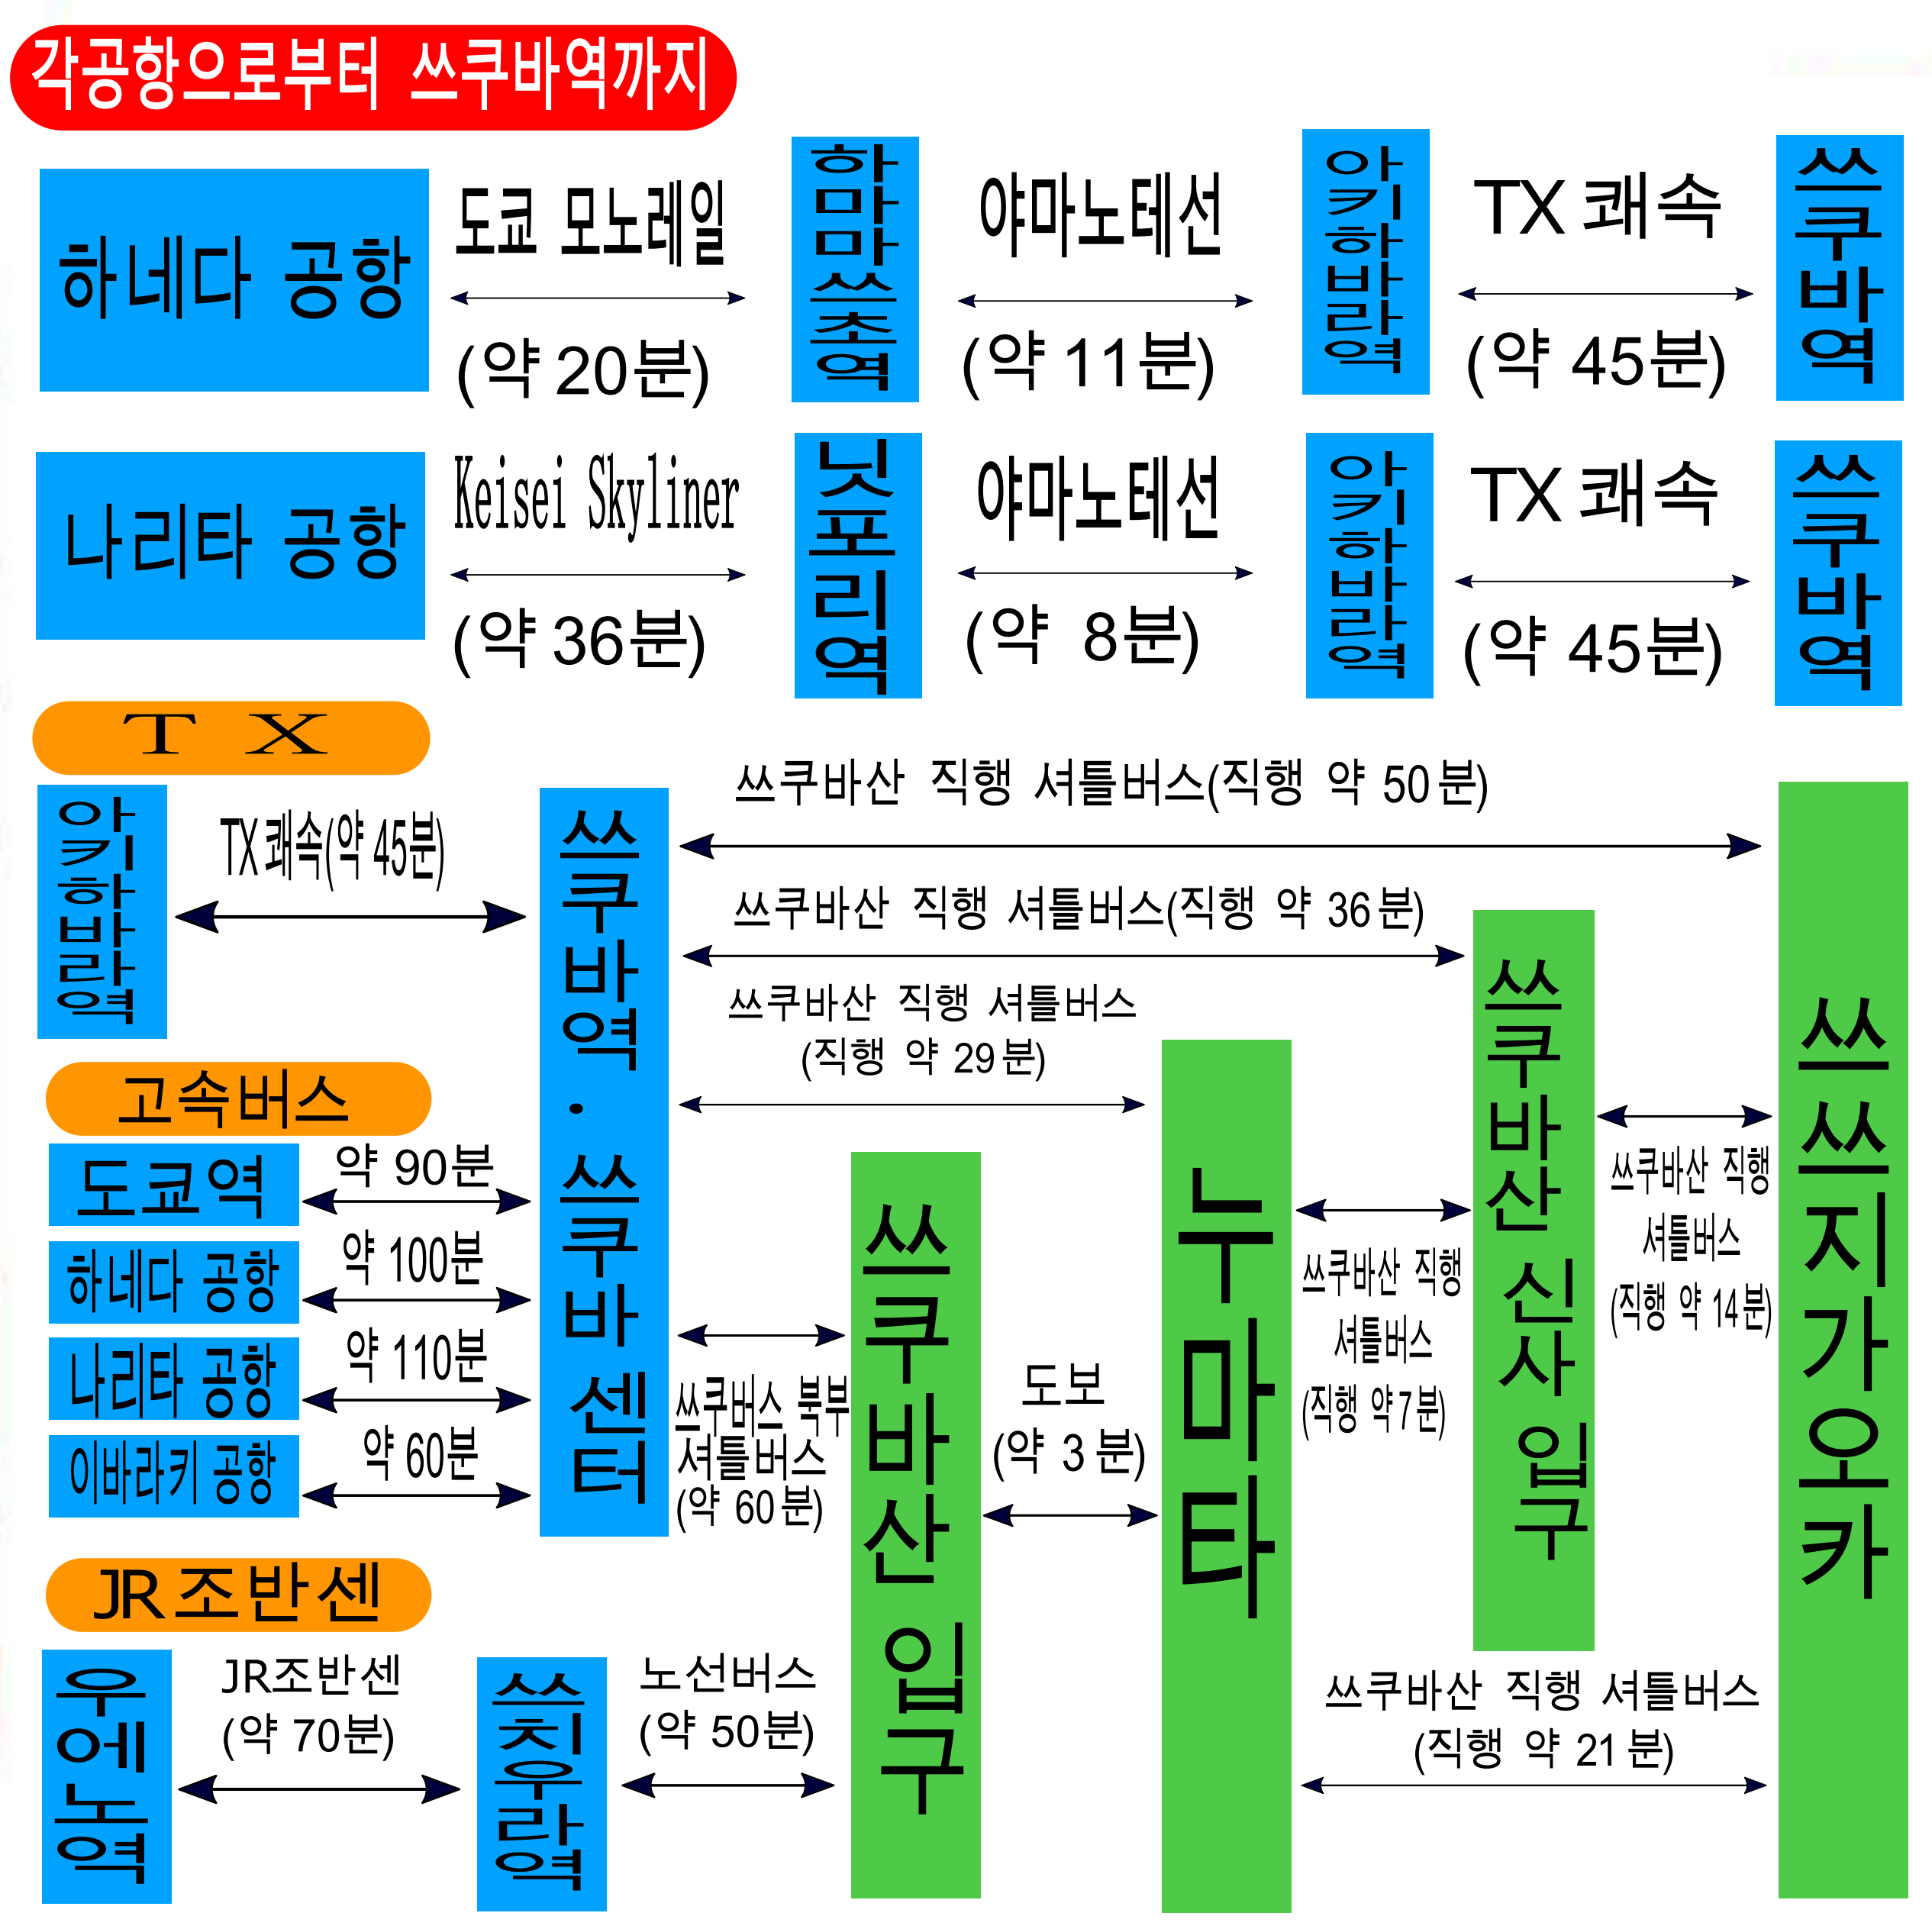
각공항으로부터 쓰쿠바역까지

하네다 공항

도쿄 모노레일
(약 20분)

하마마쓰초역

야마노테선
(약 11분)

아키하바라역

TX 쾌속
(약 45분)

쓰쿠바역

나리타 공항

Keisei Skyliner
(약 36분)

닛포리역

야마노테선
(약 8분)

아키하바라역

TX 쾌속
(약 45분)

쓰쿠바역

T X

아키하바라역

TX 쾌속(약 45분)

쓰쿠바역 · 쓰쿠바 센터

쓰쿠바산 직행 셔틀버스(직행 약 50분)

쓰쿠바산 직행 셔틀버스(직행 약 36분)

쓰쿠바산 직행 셔틀버스
(직행 약 29분)

고속버스

도쿄역
약 90분

하네다 공항
약 100분

나리타 공항
약 110분

이바라키 공항
약 60분

쓰쿠버스 북부 셔틀버스
(약 60분)

쓰쿠바산 입구

도보
(약 3분)

누마타

쓰쿠바산 직행 셔틀버스
(직행 약 7분)

쓰쿠바산 신사 입구

쓰쿠바산 직행 셔틀버스
(직행 약 14분)

쓰쓰지가오카

JR 조반센

우에노역

JR조반센
(약 70분)

쓰치우라역

노선버스
(약 50분)

쓰쿠바산 직행 셔틀버스
(직행 약 21분)